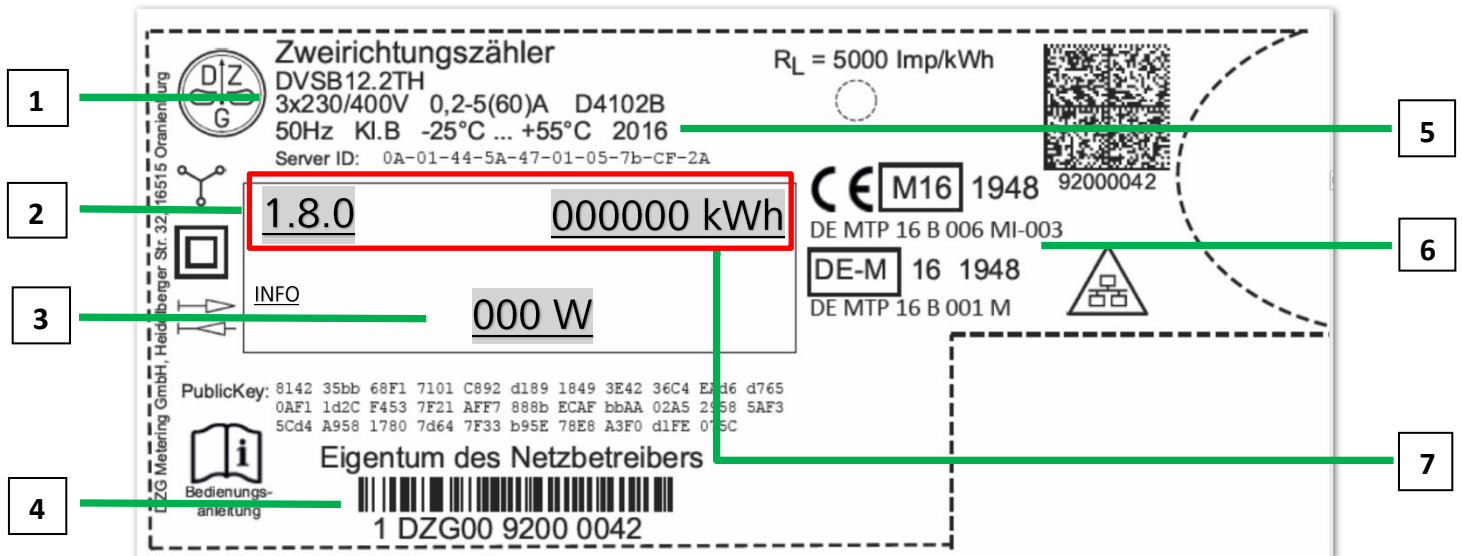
1

2

3

4

D Z G

Zweirichtungszähler
DVSB12.2TH
3x230/400V 0,2-5(60)A D4102B
50Hz Kl.B -25°C ... +55°C 2016
Server ID: 0A-01-44-5A-47-01-05-7b-CF-2A

$R_L$ = 5000 Imp/kWh

92000042

5

CE M16 1948
DE MTP 16 B 006 MI-003

6

DE-M 16 1948
DE MTP 16 B 001 M

DZG Metering GmbH, Heidelberger Str. 32, 16515 Oranienburg

1.8.0 000000 kWh

INFO

000 W

PublicKey: 8142 35bb 68F1 7101 C892 d189 1849 3E42 36C4 E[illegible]d6 d765
0AF1 1d2C F453 7F21 AFF7 888b ECAF bbAA 02A5 2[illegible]58 5AF3
5Cd4 A958 1780 7d64 7F33 b95E 78E8 A3F0 d1FE 0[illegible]5C

7

Bedienungs-anleitung

Eigentum des Netzbetreibers

1 DZG00 9200 0042